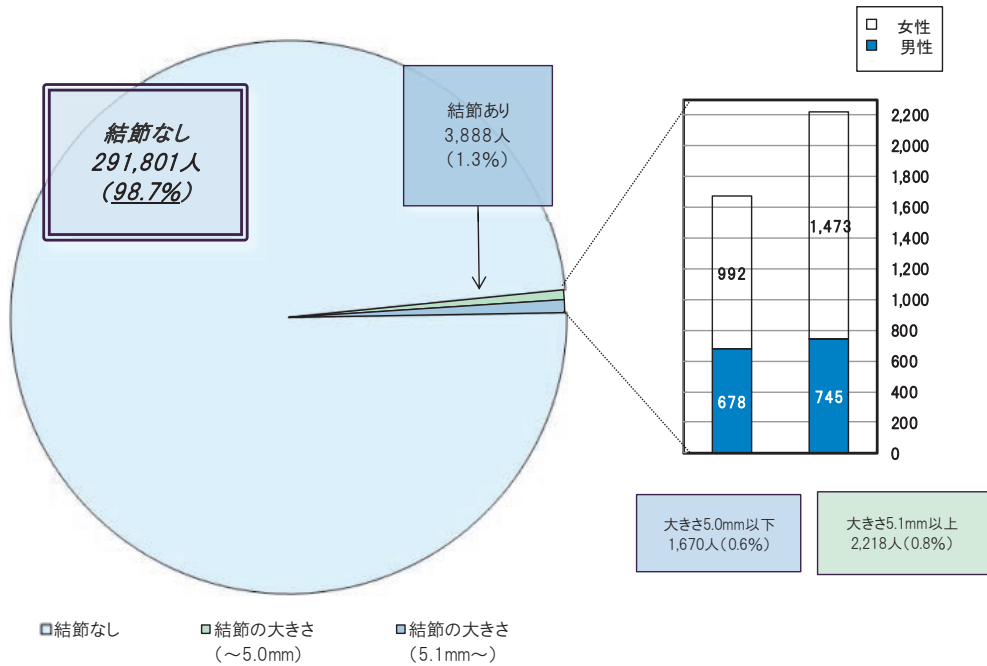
□ 女性
■ 男性

結節なし
291,801人
(98.7%)

結節あり
3,888人
(1.3%)

2,200
2,000
1,800
1,600
1,400
1,200
1,000
800
600
400
200
0

992
678
1,473
745

大きさ5.0mm以下
1,670人(0.6%)

大きさ5.1mm以上
2,218人(0.8%)

□結節なし　□結節の大きさ (～5.0mm)　□結節の大きさ (5.1mm～)